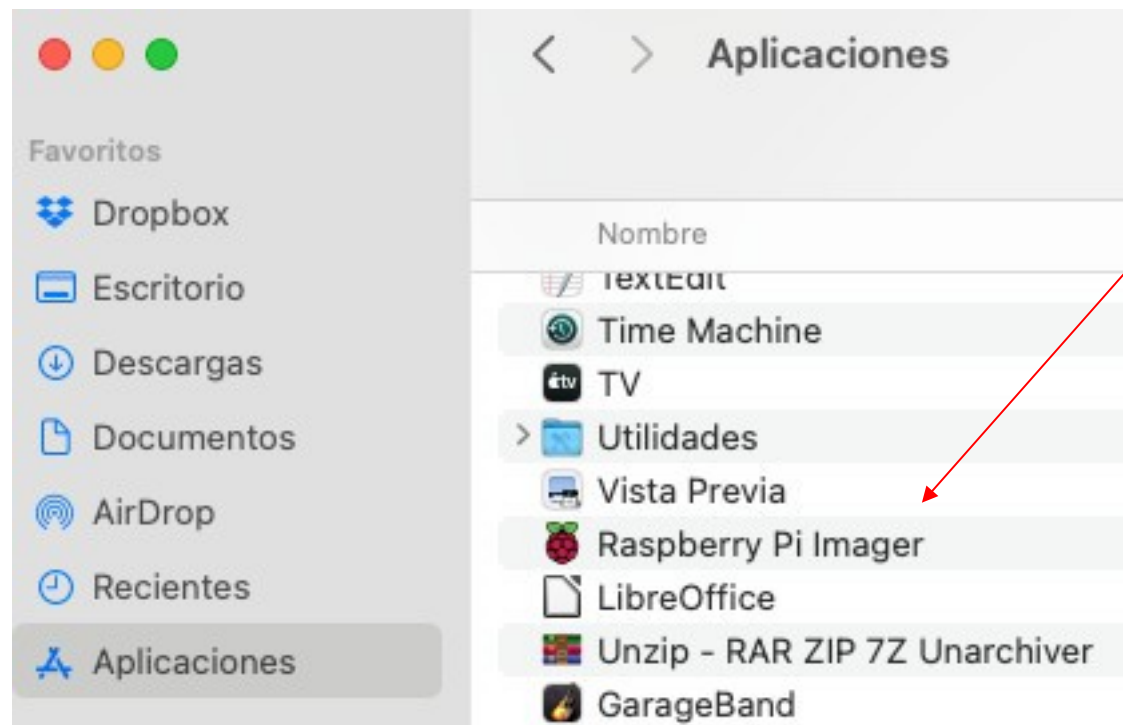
Favoritos
Dropbox
Escritorio
Descargas
Documentos
AirDrop
Recientes
Aplicaciones

Aplicaciones

Nombre
TextEdit
Time Machine
tv
TV
Utilidades
Vista Previa
Raspberry Pi Imager
LibreOffice
Unzip - RAR ZIP 7Z Unarchiver
GarageBand